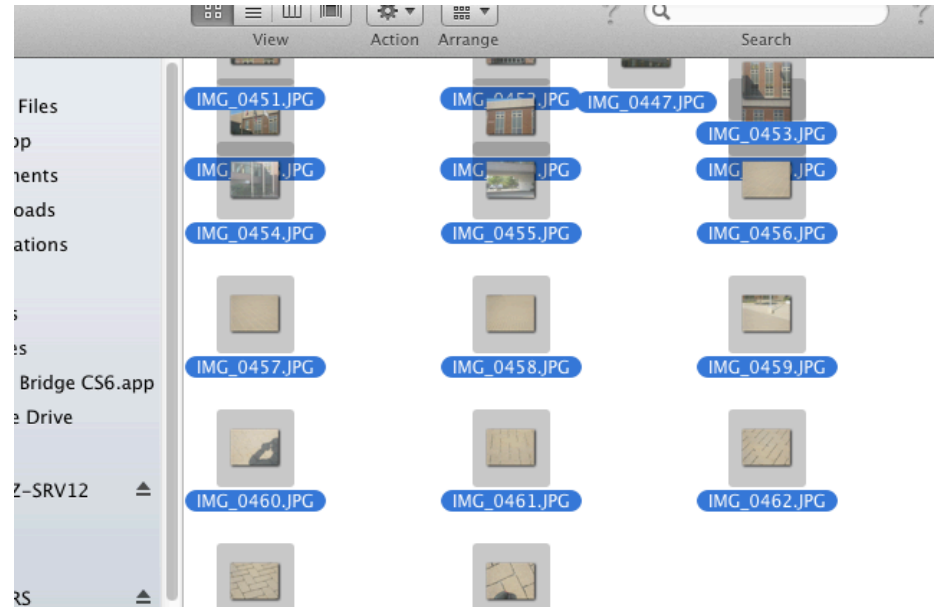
View Action Arrange Search

Files
op
nents
oads
ations
s
es
Bridge CS6.app
e Drive
Z-SRV12
RS

IMG_0451.JPG
IMG_0452.JPG
IMG_0447.JPG
IMG_0453.JPG
IMG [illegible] .JPG
IMG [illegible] .JPG
IMG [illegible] .JPG
IMG_0454.JPG
IMG_0455.JPG
IMG_0456.JPG
IMG_0457.JPG
IMG_0458.JPG
IMG_0459.JPG
IMG_0460.JPG
IMG_0461.JPG
IMG_0462.JPG